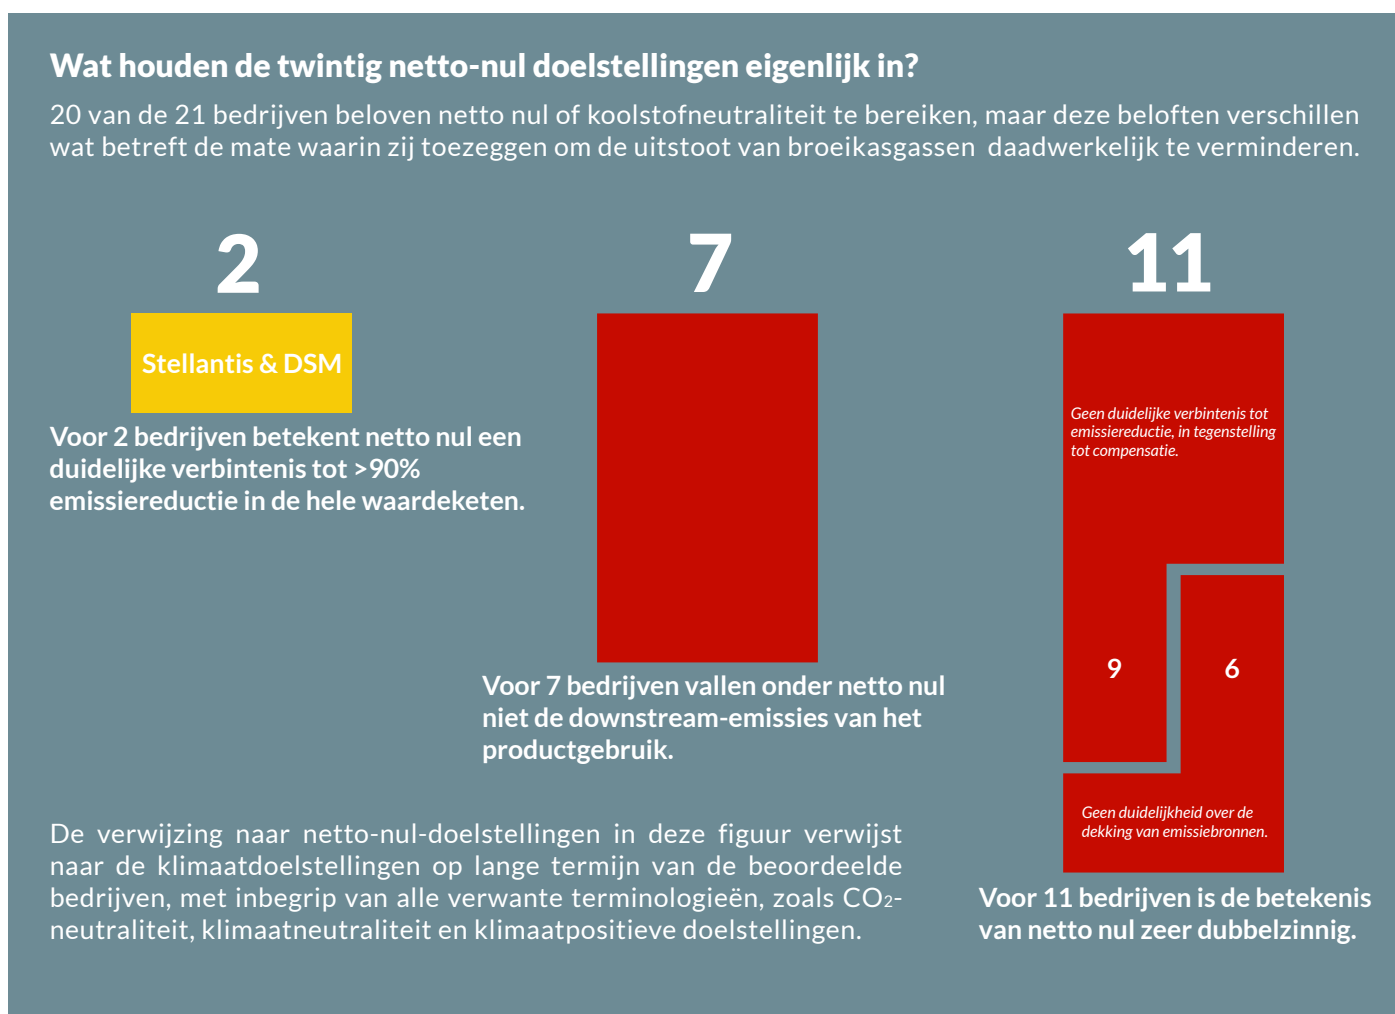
Wat houden de twintig netto-nul doelstellingen eigenlijk in?

20 van de 21 bedrijven beloven netto nul of koolstofneutraliteit te bereiken, maar deze beloften verschillen wat betreft de mate waarin zij toezeggen om de uitstoot van broeikasgassen daadwerkelijk te verminderen.

2

Stellantis & DSM

Voor 2 bedrijven betekent netto nul een duidelijke verbintenis tot >90% emissiereductie in de hele waardeketen.

7

Voor 7 bedrijven vallen onder netto nul niet de downstream-emissies van het productgebruik.

11

Geen duidelijke verbintenis tot emissiereductie, in tegenstelling tot compensatie.

9

6

Geen duidelijkheid over de dekking van emissiebronnen.

Voor 11 bedrijven is de betekenis van netto nul zeer dubbelzinnig.

De verwijzing naar netto-nul-doelstellingen in deze figuur verwijst naar de klimaatdoelstellingen op lange termijn van de beoordeelde bedrijven, met inbegrip van alle verwante terminologieën, zoals $CO_2$-neutraliteit, klimaatneutraliteit en klimaatpositieve doelstellingen.